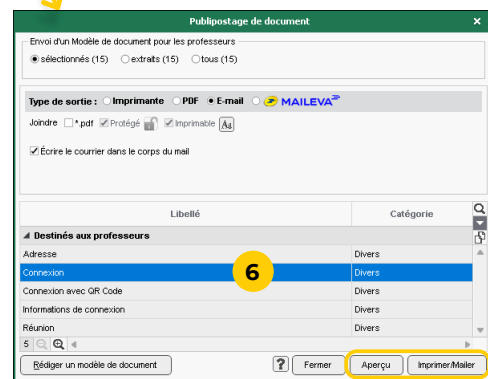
Publipostage de document

Envoi d'un Modèle de document pour les professeurs
sélectionnés (15) extraits (15) tous (15)

Type de sortie : Imprimante PDF E-mail MAILEVA

Joindre *.pdf Protégé Imprimable

Écrire le courrier dans le corps du mail

| Libellé | Catégorie |
|---|---|
| ◢ Destinés aux professeurs | |
| Adresse | Divers |
| Connexion | Divers |
| Connexion avec QR Code | Divers |
| Informations de connexion | Divers |
| Réunion | Divers |

6

5

Rédiger un modèle de document

? Fermer Aperçu Imprimer/Mailer